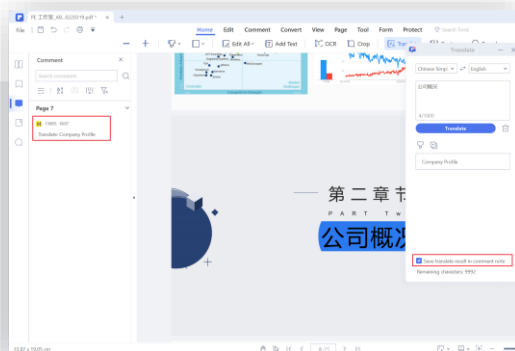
PE 工作室_AB...0220519.pdf

File

Home Edit Comment Convert View Page Tool Form Protect Search Tools

Edit All Add Text OCR Crop

Comment

Search comments

Page 7

Translate Company Profile

第 二 章 节

P A R T T W

公司概况

Translate

Chinese Simp English

公司概况

4/1000

Translate

Company Profile

Save translate result in comment note

Remaining characters: 9992

33.87 x 19.05 cm